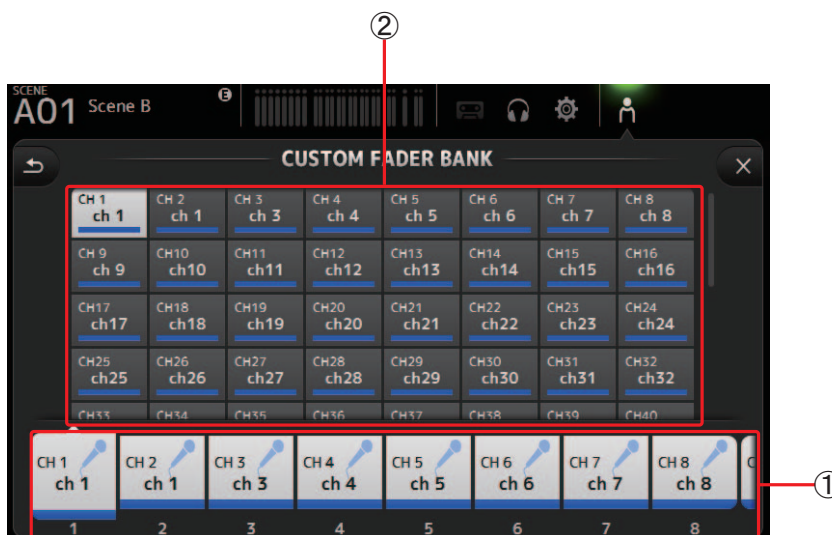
②

SCENE
A01 Scene B

CUSTOM FADER BANK

| CH 1 ch 1 | CH 2 ch 1 | CH 3 ch 3 | CH 4 ch 4 | CH 5 ch 5 | CH 6 ch 6 | CH 7 ch 7 | CH 8 ch 8 |
|---|---|---|---|---|---|---|---|
| CH 9 ch 9 | CH10 ch10 | CH11 ch11 | CH12 ch12 | CH13 ch13 | CH14 ch14 | CH15 ch15 | CH16 ch16 |
| CH17 ch17 | CH18 ch18 | CH19 ch19 | CH20 ch20 | CH21 ch21 | CH22 ch22 | CH23 ch23 | CH24 ch24 |
| CH25 ch25 | CH26 ch26 | CH27 ch27 | CH28 ch28 | CH29 ch29 | CH30 ch30 | CH31 ch31 | CH32 ch32 |
| CH33 | CH34 | CH35 | CH36 | CH37 | CH38 | CH39 | CH40 |

CH 1 ch 1
1
CH 2 ch 1
2
CH 3 ch 3
3
CH 4 ch 4
4
CH 5 ch 5
5
CH 6 ch 6
6
CH 7 ch 7
7
CH 8 ch 8
8

①